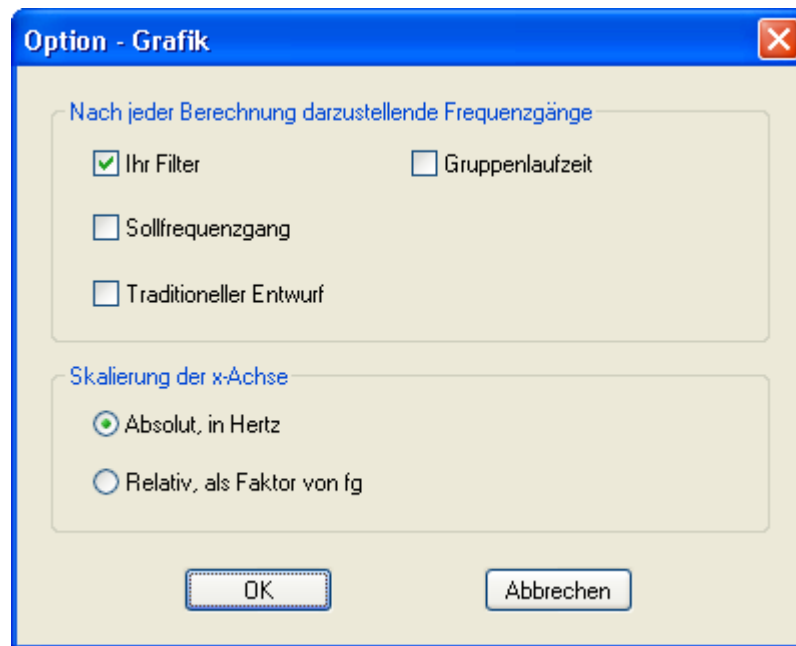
Option - Grafik

Nach jeder Berechnung darzustellende Frequenzgänge

Ihr Filter

Gruppenlaufzeit

Sollfrequenzgang

Traditioneller Entwurf

Skalierung der x-Achse

Absolut, in Hertz

Relativ, als Faktor von fg

OK

Abbrechen